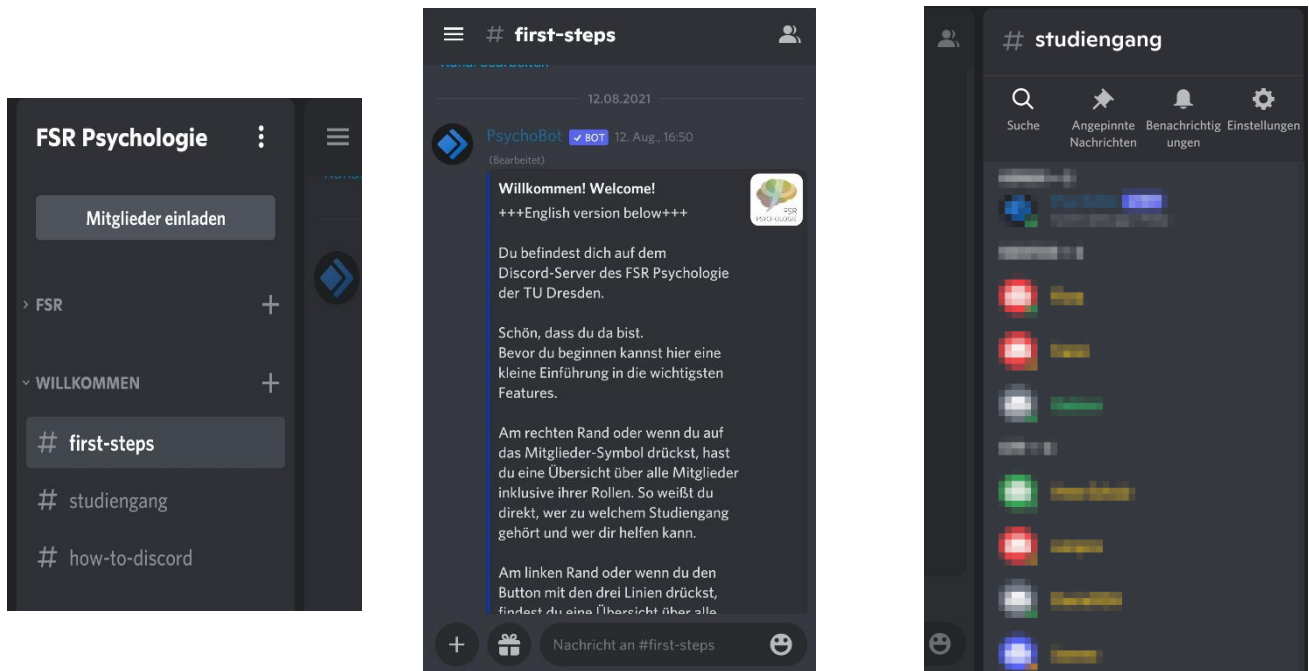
FSR Psychologie

Mitglieder einladen

FSR

WILLKOMMEN

# first-steps

# studiengang

# how-to-discord

# first-steps

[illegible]

12.08.2021

PsychoBot ✓ BOT 12. Aug., 16:50
(Bearbeitet)

Willkommen! Welcome!
+++English version below+++

FSR PSYCHOLOGIE

Du befindest dich auf dem Discord-Server des FSR Psychologie der TU Dresden.

Schön, dass du da bist.
Bevor du beginnen kannst hier eine kleine Einführung in die wichtigsten Features.

Am rechten Rand oder wenn du auf das Mitglieder-Symbol drückst, hast du eine Übersicht über alle Mitglieder inklusive ihrer Rollen. So weißt du direkt, wer zu welchem Studiengang gehört und wer dir helfen kann.

Am linken Rand oder wenn du den Button mit den drei Linien drückst, findest du eine Übersicht über alle

Nachricht an #first-steps

# studiengang

Suche

Angepinnte Nachrichten

Benachrichtigungen

Einstellungen